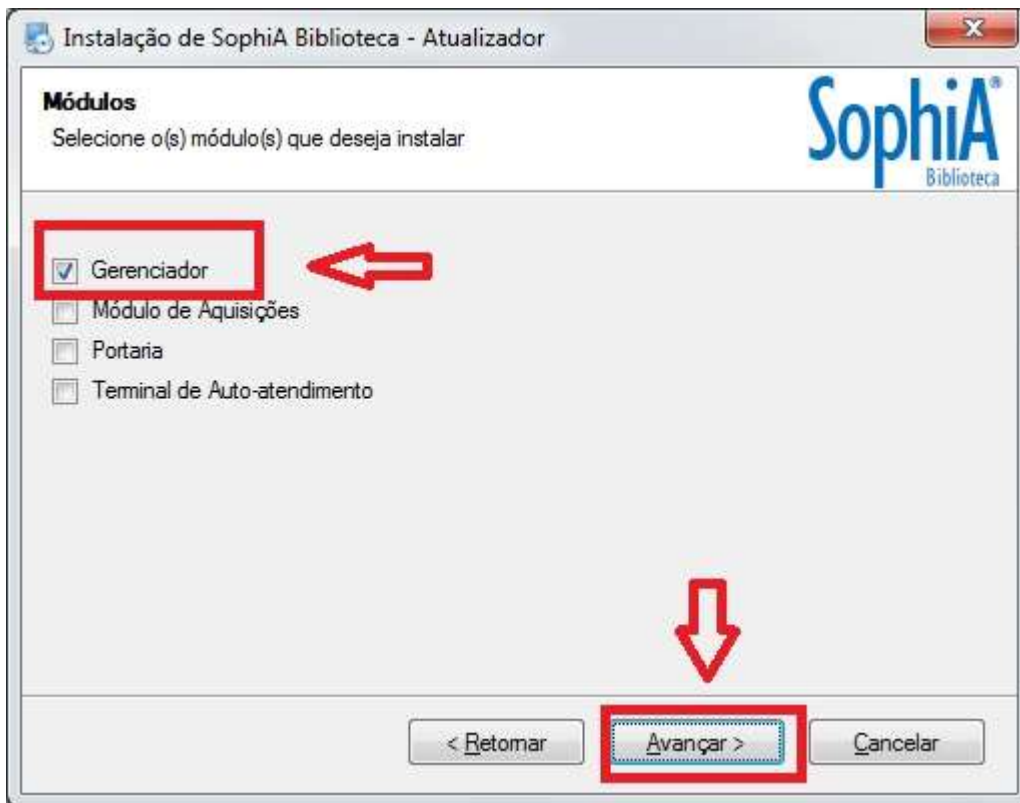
Instalação de SophiA Biblioteca - Atualizador

Módulos
Selecione o(s) módulo(s) que deseja instalar

SophiA®
Biblioteca

Gerenciador
Módulo de Aquisições
Portaria
Terminal de Auto-atendimento

< Retornar
Avançar >
Cancelar